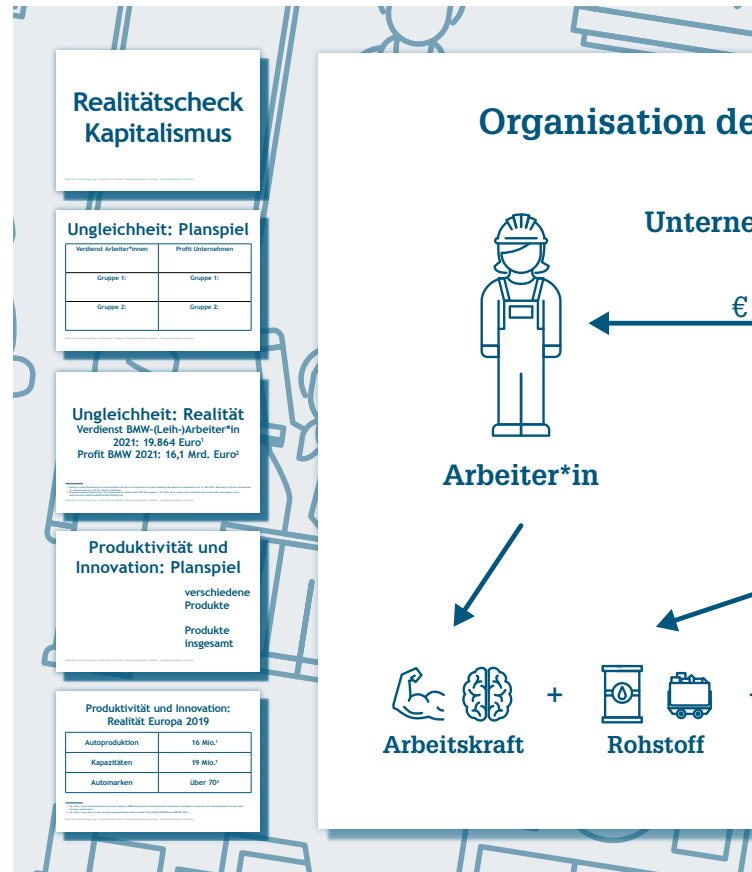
Realitätscheck Kapitalismus

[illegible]

Ungleichheit: Planspiel

| Verdienst Arbeiter*innen | Profit Unternehmen |
|---|---|
| Gruppe 1: | Gruppe 1: |
| Gruppe 2: | Gruppe 2: |

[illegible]

Ungleichheit: Realität
Verdienst BMW-(Leih-)Arbeiter*in 2021: 19.864 Euro¹
Profit BMW 2021: 16,1 Mrd. Euro²

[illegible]

Produktivität und Innovation: Planspiel

verschiedene Produkte

Produkte insgesamt

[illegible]

Produktivität und Innovation: Realität Europa 2019

| Autoproduktion | 16 Mio.¹ |
|---|---|
| Kapazitäten | 19 Mio.¹ |
| Automarken | über 70² |

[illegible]

Organisation de

Unterne

€

Arbeiter*in

+

Arbeitskraft

Rohstoff